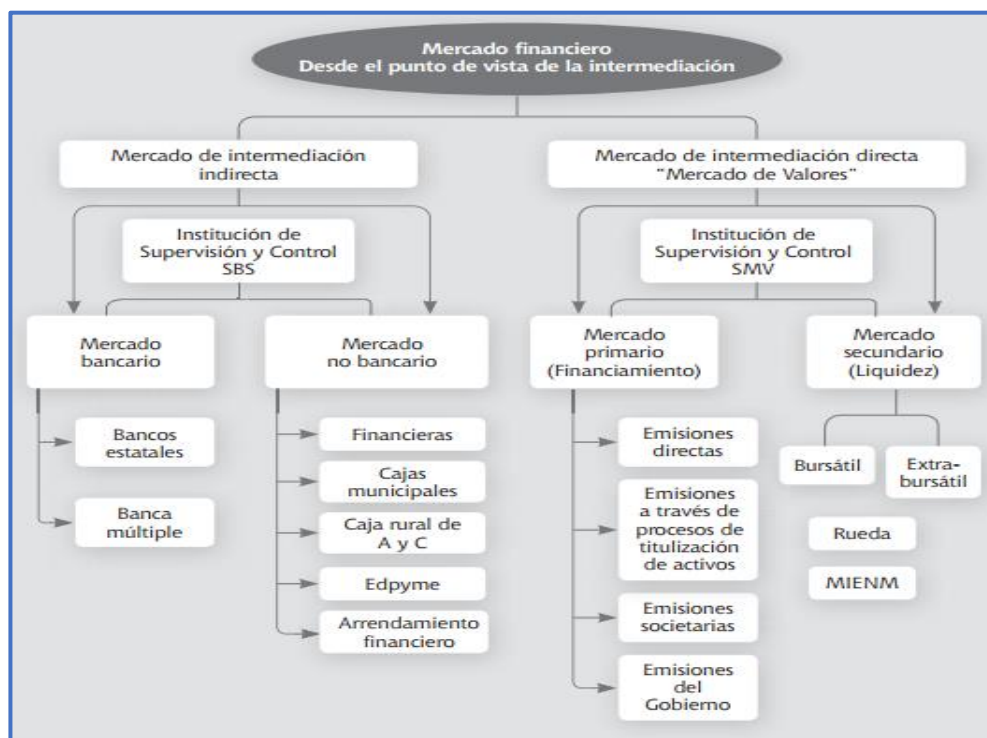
Mercado financiero
Desde el punto de vista de la intermediación

Mercado de intermediación indirecta

Institución de Supervisión y Control SBS

Mercado bancario

Bancos estatales

Banca múltiple

Mercado no bancario

Financieras

Cajas municipales

Caja rural de A y C

Edpyme

Arrendamiento financiero

Mercado de intermediación directa "Mercado de Valores"

Institución de Supervisión y Control SMV

Mercado primario (Financiamiento)

Emisiones directas

Emisiones a través de procesos de titulización de activos

Emisiones societarias

Emisiones del Gobierno

Mercado secundario (Liquidez)

Bursátil

Extra-bursátil

Rueda

MIENM